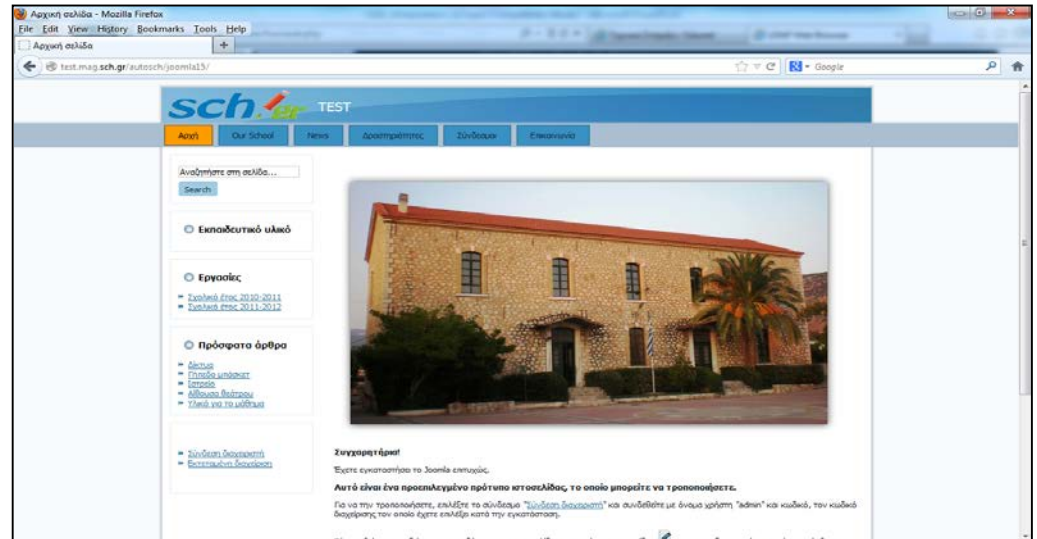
Αρχική σελίδα - Mozilla Firefox
File Edit View History Bookmarks Tools Help
Αρχική σελίδα
test.mag.sch.gr/autosch/joomla15/
Google

sch.gr TEST

Αρχή | Our School | News | Δραστηριότητες | Σύνδεσμοι | Επικοινωνία

Αναζητήστε στη σελίδα...
Search

Εκπαιδευτικό υλικό

Εργασίες
Σχολικό έτος 2010-2011
Σχολικό έτος 2011-2012

Πρόσφατα άρθρα
Δίκτυα
Γήπεδο μπάσκετ
Ιατρείο
Αίθουσα θεάτρου
Υλικό για το μάθημα

Σύνδεση διαχειριστή
Εκτεταμένη διαχείριση

Συγχαρητήρια!

Έχετε εγκαταστήσει το Joomla επιτυχώς.

Αυτό είναι ένα προεπιλεγμένο πρότυπο ιστοσελίδας, το οποίο μπορείτε να τροποποιήσετε.

Για να την τροποποιήσετε, επιλέξτε το σύνδεσμο "Σύνδεση διαχειριστή" και συνδεθείτε με όνομα χρήστη "admin" και κωδικό, τον κωδικό διαχείρισης τον οποίο έχετε επιλέξει κατά την εγκατάσταση.

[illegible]